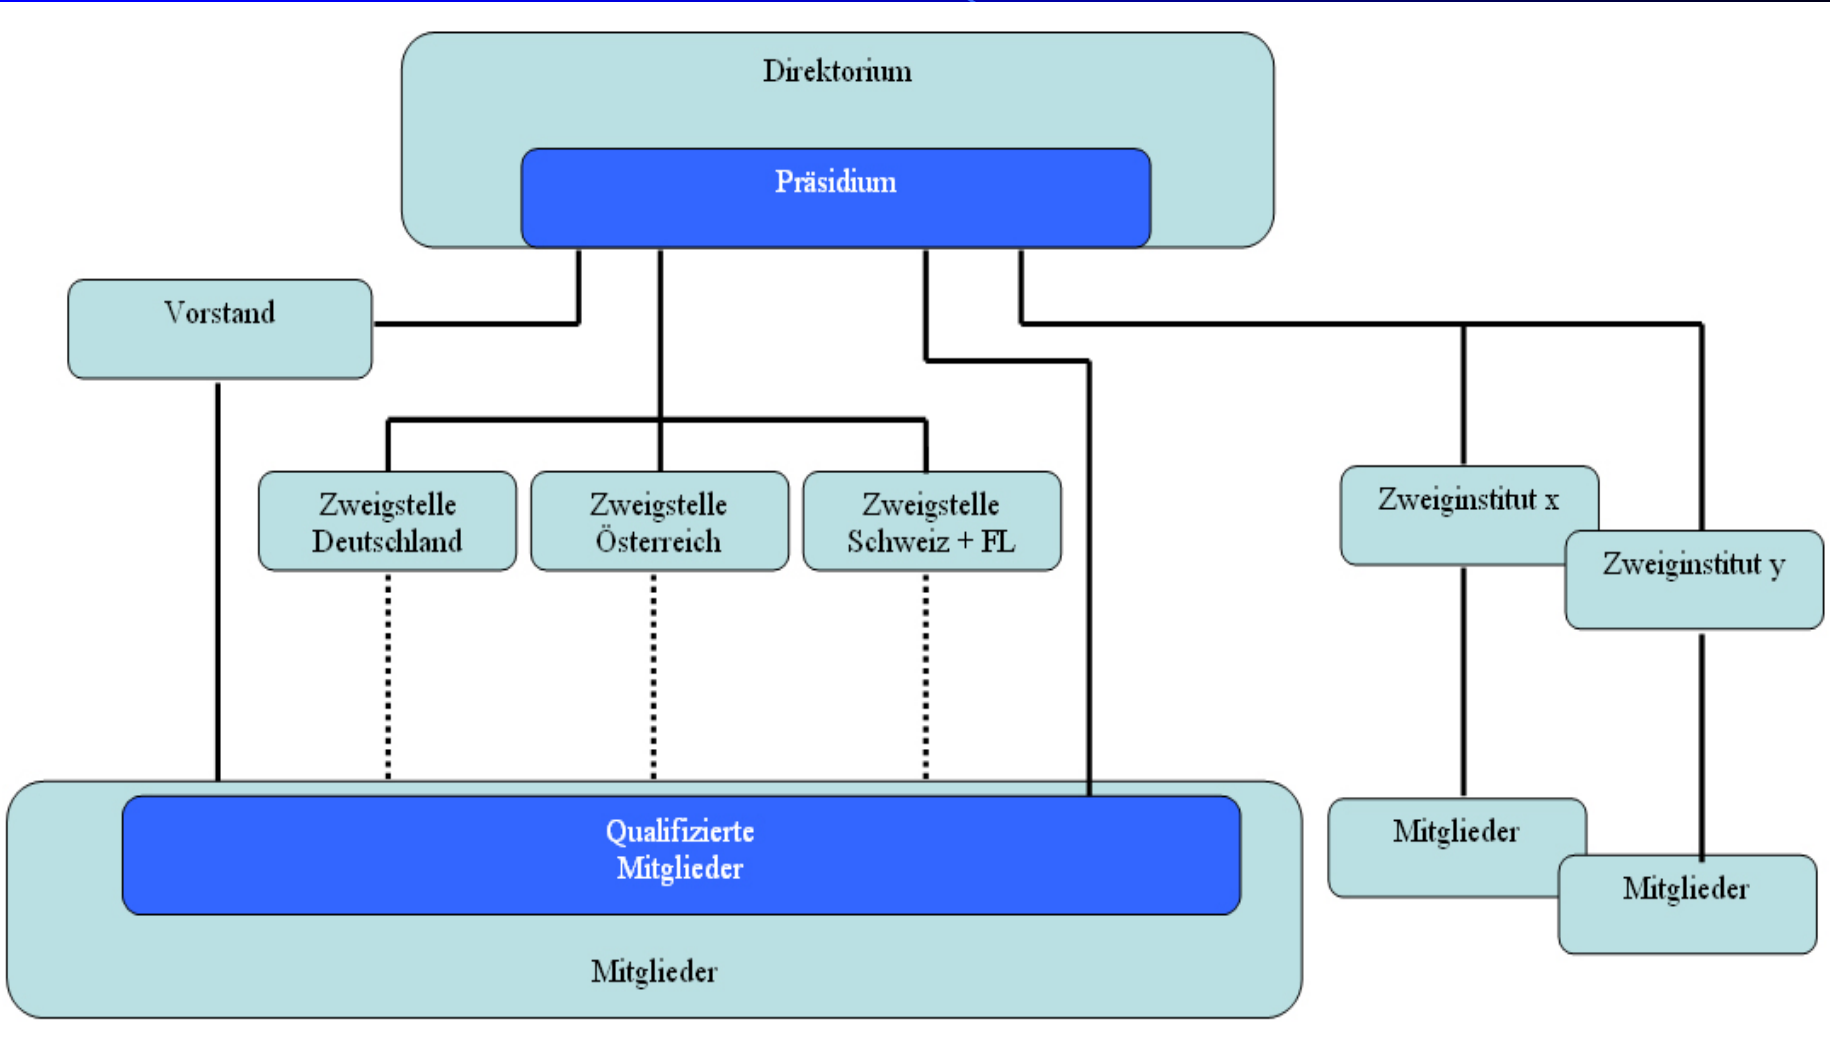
Direktorium

Präsidium

Vorstand

Zweigstelle Deutschland

Zweigstelle Österreich

Zweigstelle Schweiz + FL

Zweiginstitut x

Zweiginstitut y

Qualifizierte Mitglieder

Mitglieder

Mitglieder

Mitglieder